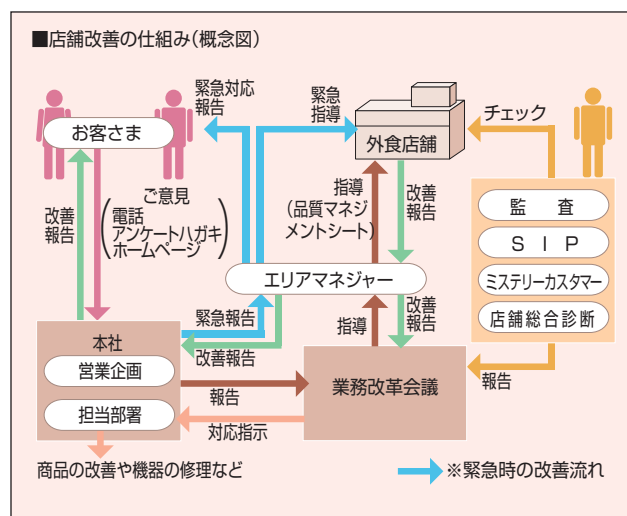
■店舗改善の仕組み（概念図）

緊急対応報告

緊急指導

お客さま

外食店舗

チェック

ご意見
（電話
アンケートハガキ
ホームページ）

改善報告

指導
（品質マネジメントシート）

改善報告

監　査

ＳＩＰ

ミステリーカスタマー

店舗総合診断

エリアマネジャー

緊急報告

改善報告

指導

改善報告

本社

営業企画

担当部署

報告

業務改革会議

報告

対応指示

商品の改善や機器の修理など

※緊急時の改善流れ